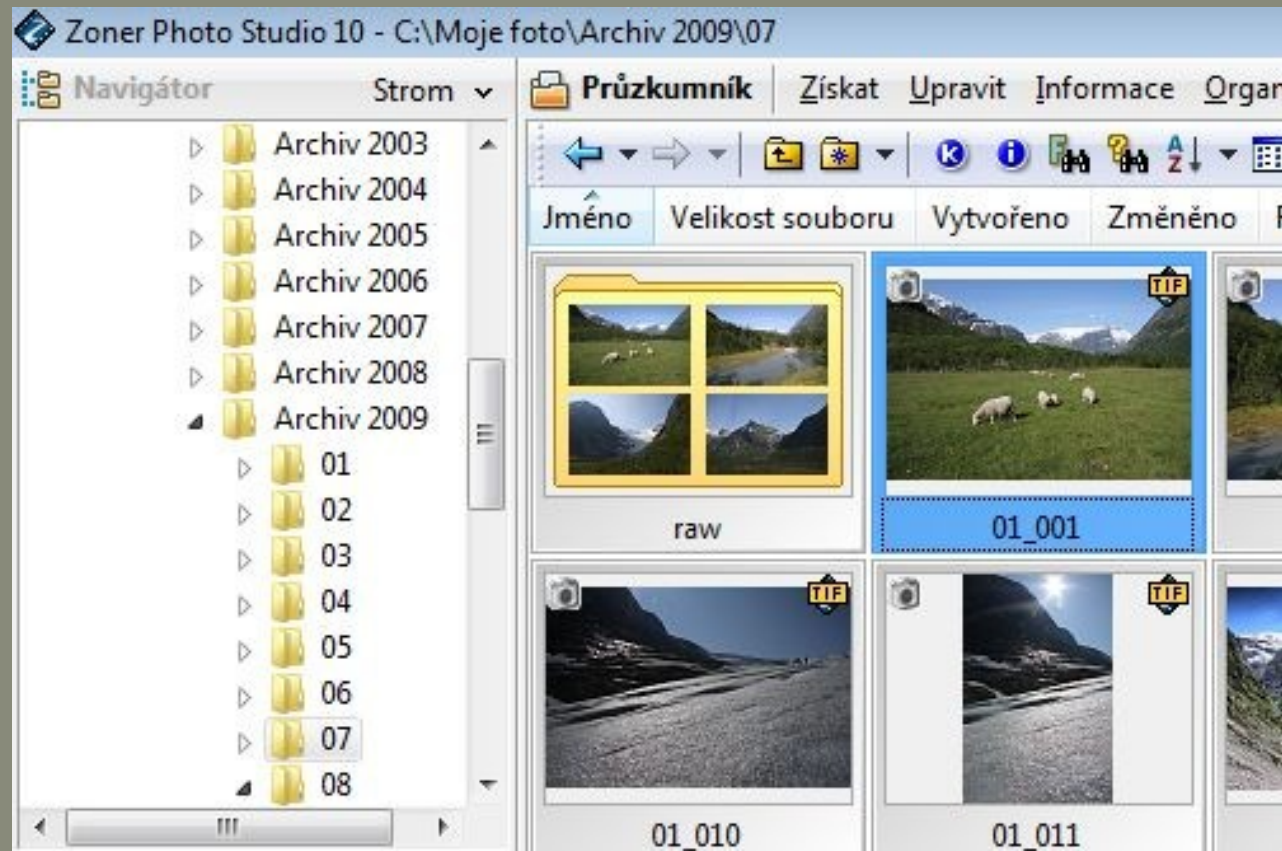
Zoner Photo Studio 10 - C:\Moje foto\Archiv 2009\07

Navigátor

Strom

Archiv 2003
Archiv 2004
Archiv 2005
Archiv 2006
Archiv 2007
Archiv 2008
Archiv 2009
01
02
03
04
05
06
07
08

Průzkumník

Získat

Upravit

Informace

Organ

Jméno

Velikost souboru

Vytvořeno

Změněno

TIF

raw

01_001

TIF

TIF

01_010

01_011